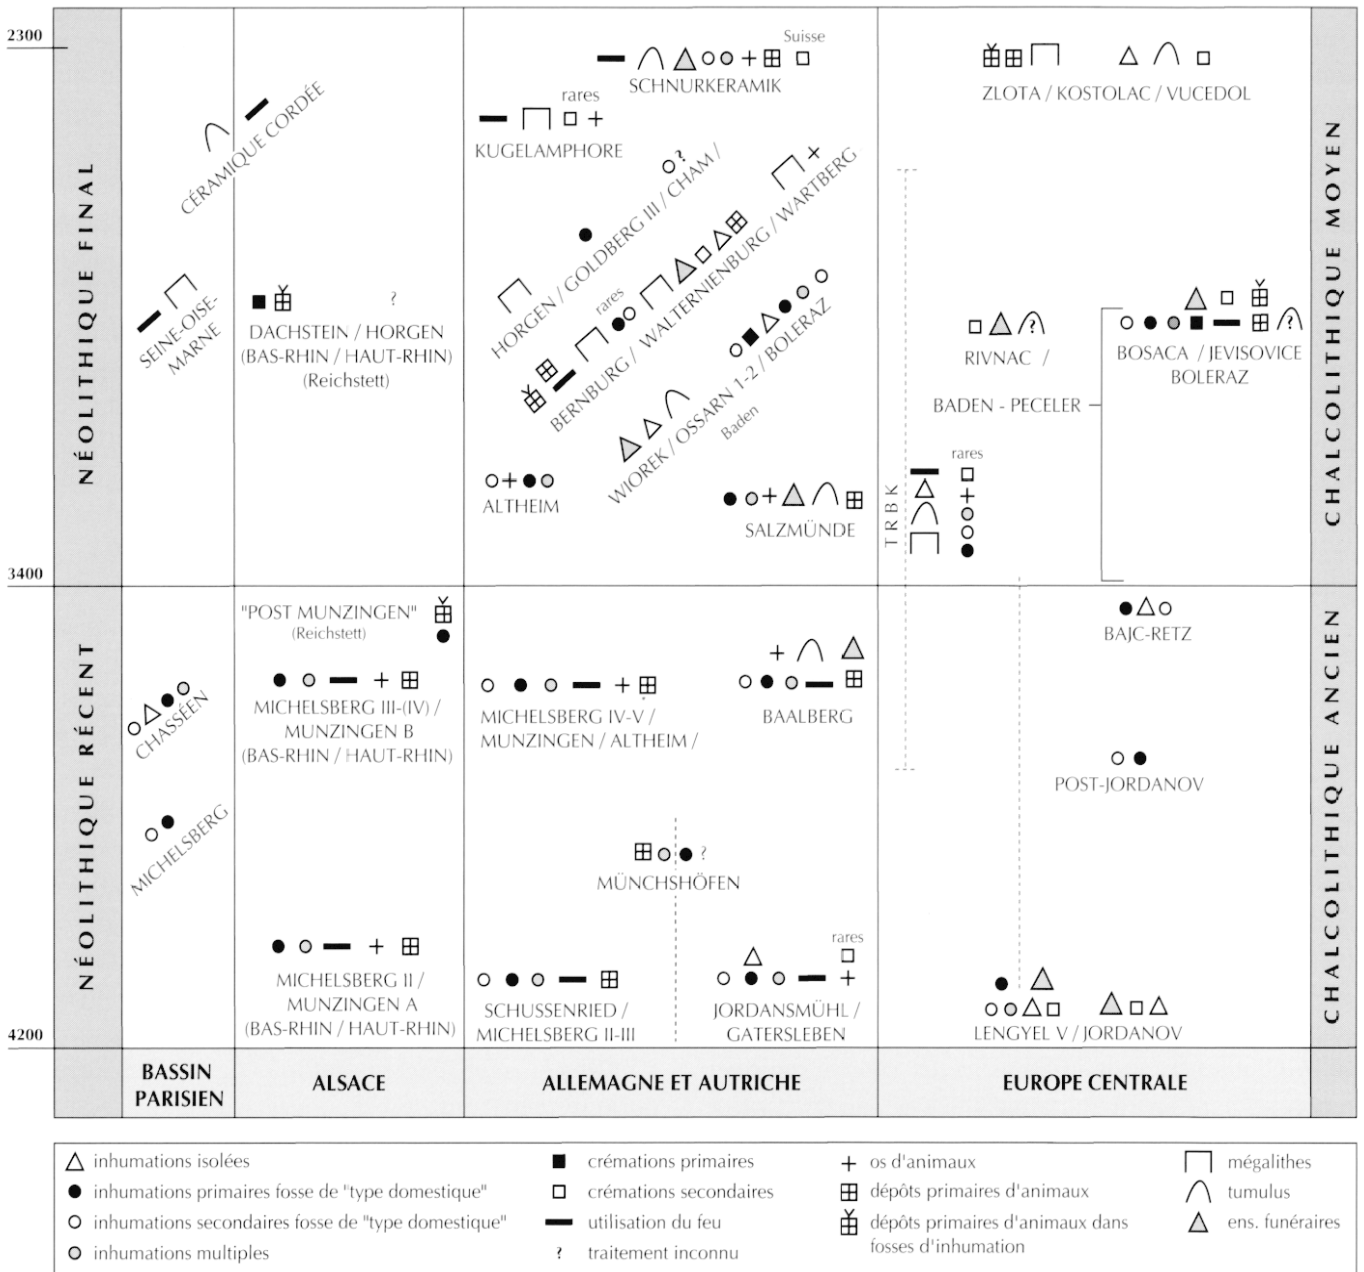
2300

3400

4200

NÉOLITHIQUE FINAL

NÉOLITHIQUE RÉCENT

CÉRAMIQUE CORDÉE

SEINE-OISE-MARNE

CHASSÉEN

MICHELSBERG

DACHSTEIN / HORGEN (BAS-RHIN / HAUT-RHIN) (Reichstett)

?

"POST MUNZINGEN" (Reichstett)

MICHELSBERG III-(IV) / MUNZINGEN B (BAS-RHIN / HAUT-RHIN)

MICHELSBERG II / MUNZINGEN A (BAS-RHIN / HAUT-RHIN)

Suisse

SCHNURKERAMIK

rares

KUGELAMPHORE

HORGEN / GOLDBERG III / CHAM /

?

rares

BERNBURG / WALTERNIENBURG / WARTBERG

WIOREK / OSSARN 1-2 / BOLERAZ

Baden

ALTHEIM

SALZMÜNDE

MICHELSBERG IV-V / MUNZINGEN / ALTHEIM /

BAALBERG

?

MÜNCHSHÖFEN

SCHUSSENRIED / MICHELSBERG II-III

rares

JORDANSMÜHL / GATERSLEBEN

ZLOTA / KOSTOLAC / VUCEDOL

RIVNAC /

BADEN - PECELER

BOSACA / JEVISOVICE BOLERAZ

?

rares

TRBK

BAJC-RETZ

POST-JORDANOV

LENGYEL V / JORDANOV

CHALCOLITHIQUE MOYEN

CHALCOLITHIQUE ANCIEN

BASSIN PARISIEN

ALSACE

ALLEMAGNE ET AUTRICHE

EUROPE CENTRALE

inhumations isolées
inhumations primaires fosse de "type domestique"
inhumations secondaires fosse de "type domestique"
inhumations multiples

crémations primaires
crémations secondaires
utilisation du feu
? traitement inconnu

os d'animaux
dépôts primaires d'animaux
dépôts primaires d'animaux dans fosses d'inhumation

mégalithes
tumulus
ens. funéraires